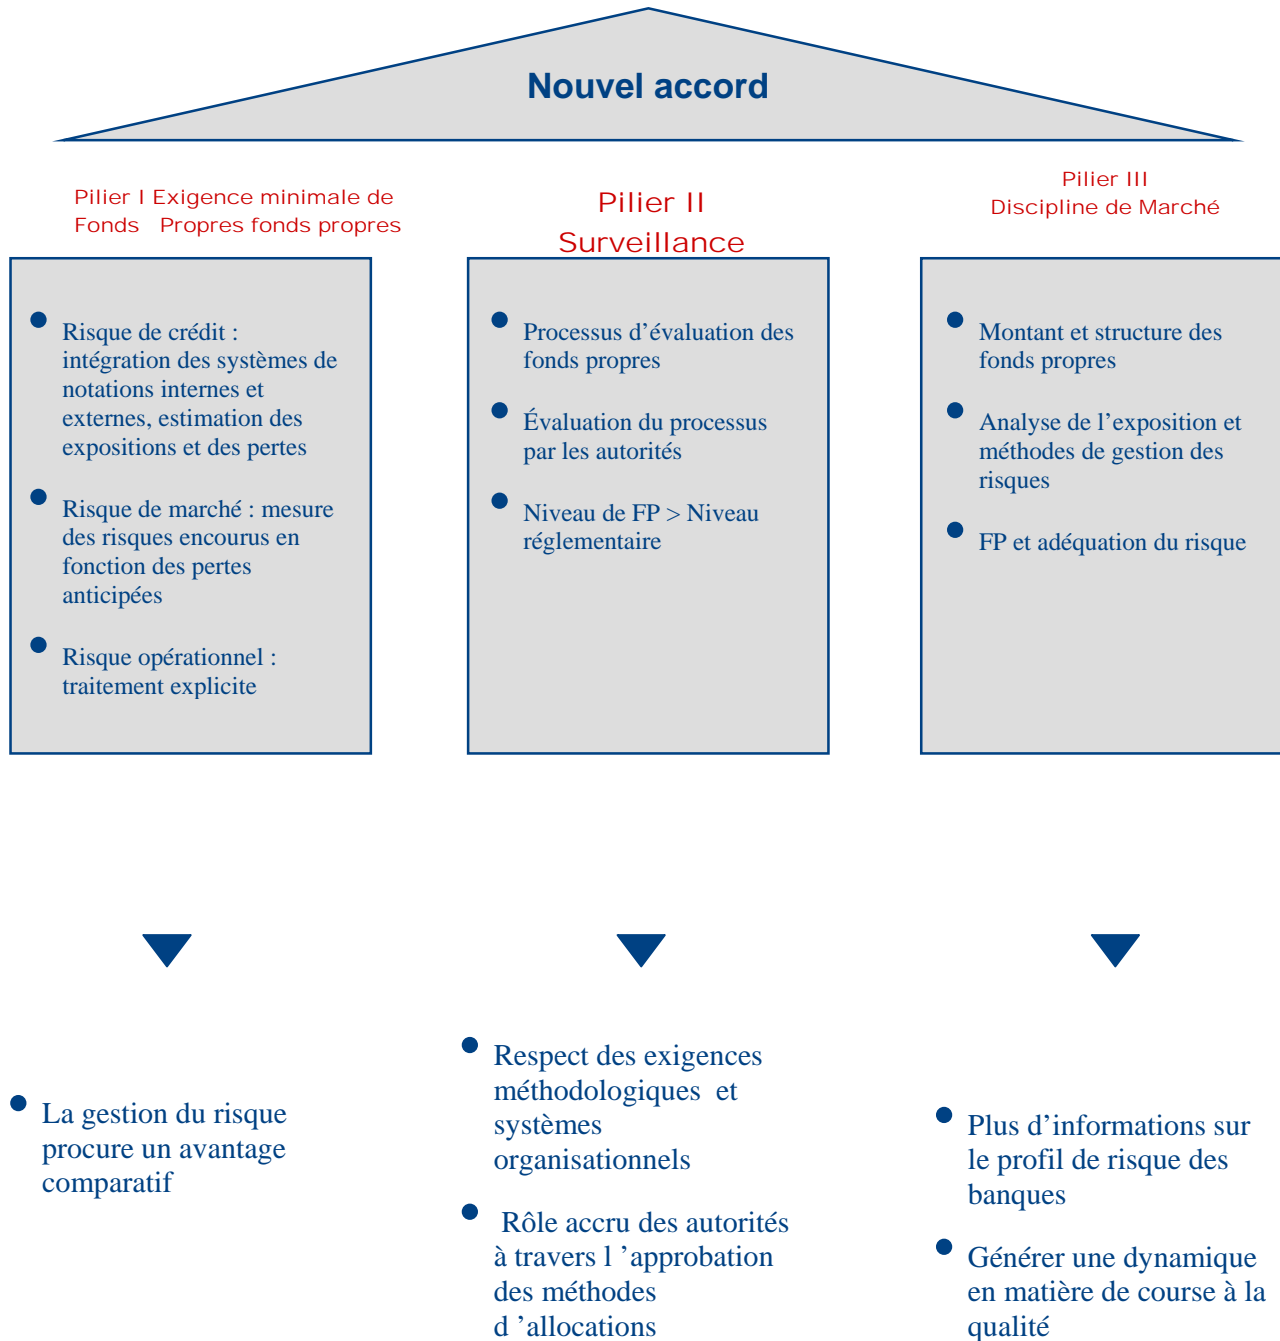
Nouvel accord

Pilier I Exigence minimale de Fonds Propres fonds propres

- Risque de crédit : intégration des systèmes de notations internes et externes, estimation des expositions et des pertes
- Risque de marché : mesure des risques encourus en fonction des pertes anticipées
- Risque opérationnel : traitement explicite

Pilier II Surveillance

- Processus d'évaluation des fonds propres
- Évaluation du processus par les autorités
- Niveau de FP > Niveau réglementaire

Pilier III Discipline de Marché

- Montant et structure des fonds propres
- Analyse de l'exposition et méthodes de gestion des risques
- FP et adéquation du risque

- La gestion du risque procure un avantage comparatif

- Respect des exigences méthodologiques et systèmes organisationnels
- Rôle accru des autorités à travers l 'approbation des méthodes d 'allocations

- Plus d'informations sur le profil de risque des banques
- Générer une dynamique en matière de course à la qualité